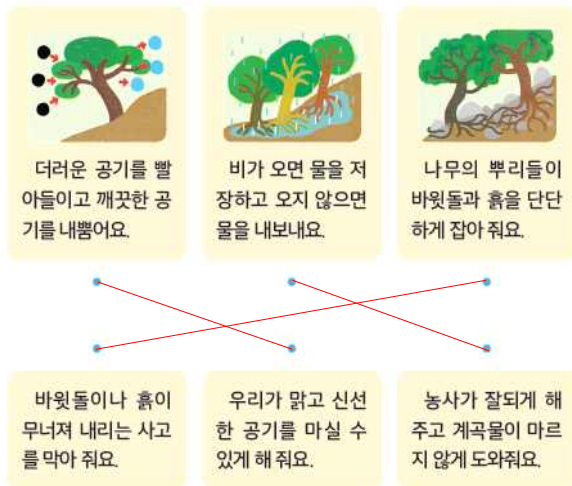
더러운 공기를 빨아들이고 깨끗한 공기를 내뿜어요.

비가 오면 물을 저장하고 오지 않으면 물을 내보내요.

나무의 뿌리들이 바윗돌과 흙을 단단하게 잡아 줘요.

바윗돌이나 흙이 무너져 내리는 사고를 막아 줘요.

우리가 맑고 신선한 공기를 마실 수 있게 해 줘요.

농사가 잘되게 해주고 계곡물이 마르지 않게 도와줘요.